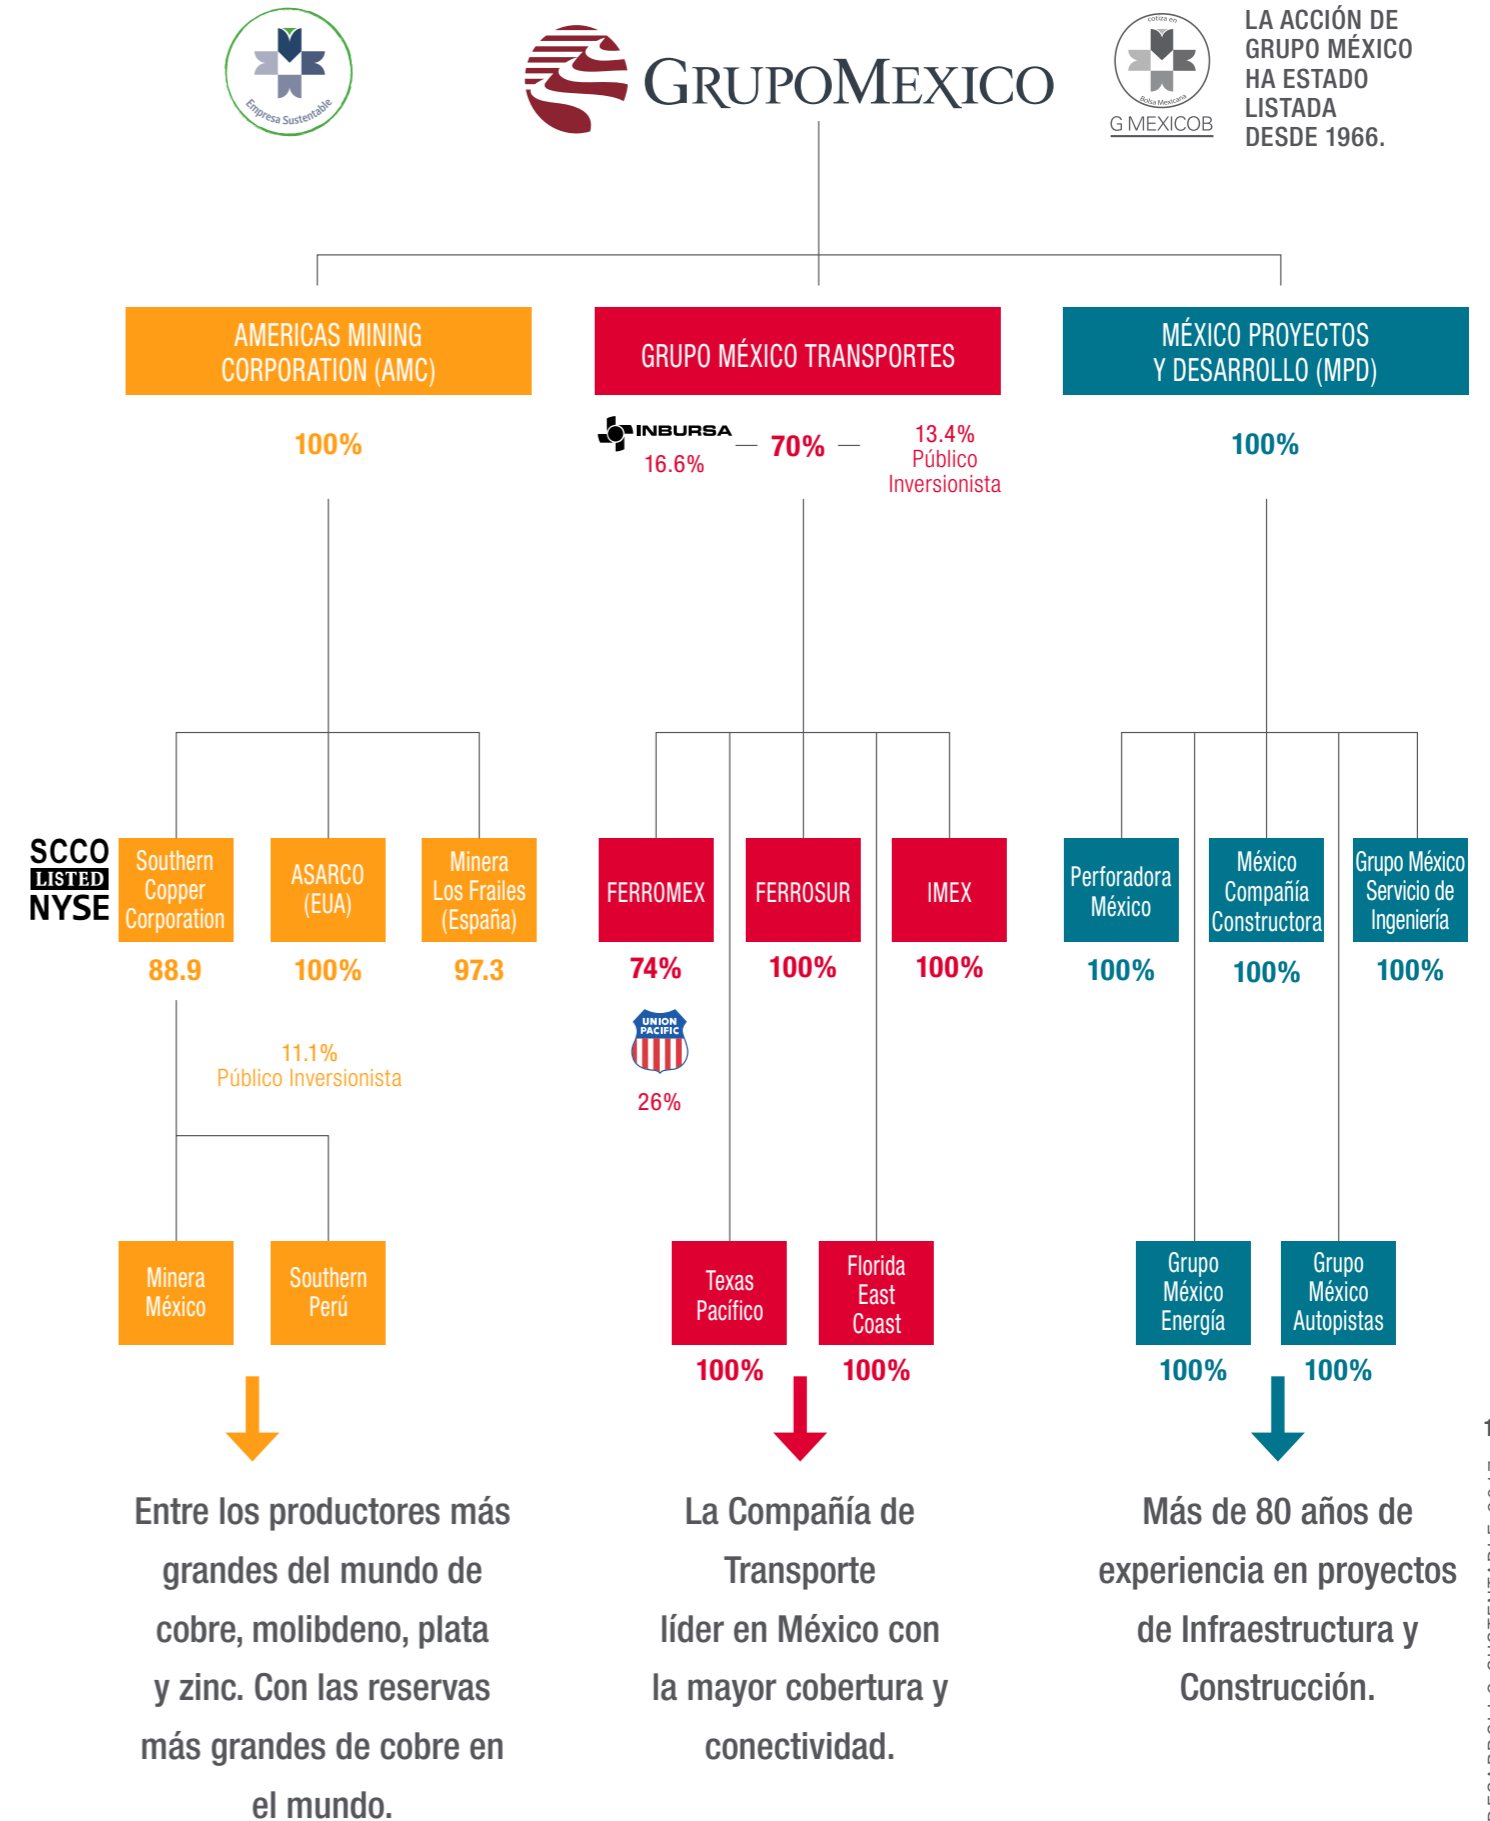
Empresa Sustentable

GRUPOMEXICO

cotiza en Bolsa Mexicana
G MEXICOB

LA ACCIÓN DE GRUPO MÉXICO HA ESTADO LISTADA DESDE 1966.

AMERICAS MINING CORPORATION (AMC)

100%

GRUPO MÉXICO TRANSPORTES

INBURSA
16.6%

70%

13.4%
Público Inversionista

MÉXICO PROYECTOS Y DESARROLLO (MPD)

100%

SCCO LISTED NYSE

Southern Copper Corporation
88.9

ASARCO (EUA)
100%

Minera Los Frailes (España)
97.3

11.1%
Público Inversionista

FERROMEX
74%

UNION PACIFIC
26%

FERROSUR
100%

IMEX
100%

Perforadora México
100%

México Compañía Constructora
100%

Grupo México Servicio de Ingeniería
100%

Minera México

Southern Perú

Texas Pacífico
100%

Florida East Coast
100%

Grupo México Energía
100%

Grupo México Autopistas
100%

Entre los productores más grandes del mundo de cobre, molibdeno, plata y zinc. Con las reservas más grandes de cobre en el mundo.

La Compañía de Transporte líder en México con la mayor cobertura y conectividad.

Más de 80 años de experiencia en proyectos de Infraestructura y Construcción.

1